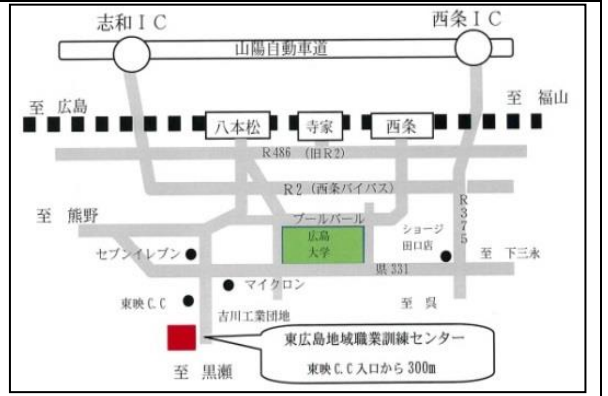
志和ＩＣ

西条ＩＣ

山陽自動車道

至 広島

至 福山

八本松

寺家

西条

R486（旧R2）

R2（西条バイパス）

至 熊野

プールバール

R375

ショージ 田口店

広島大学

至 下三永

セブンイレブン

マイクロン

県331

東映C.C

吉川工業団地

至 呉

東広島地域職業訓練センター

東映C.C入口から300m

至 黒瀬